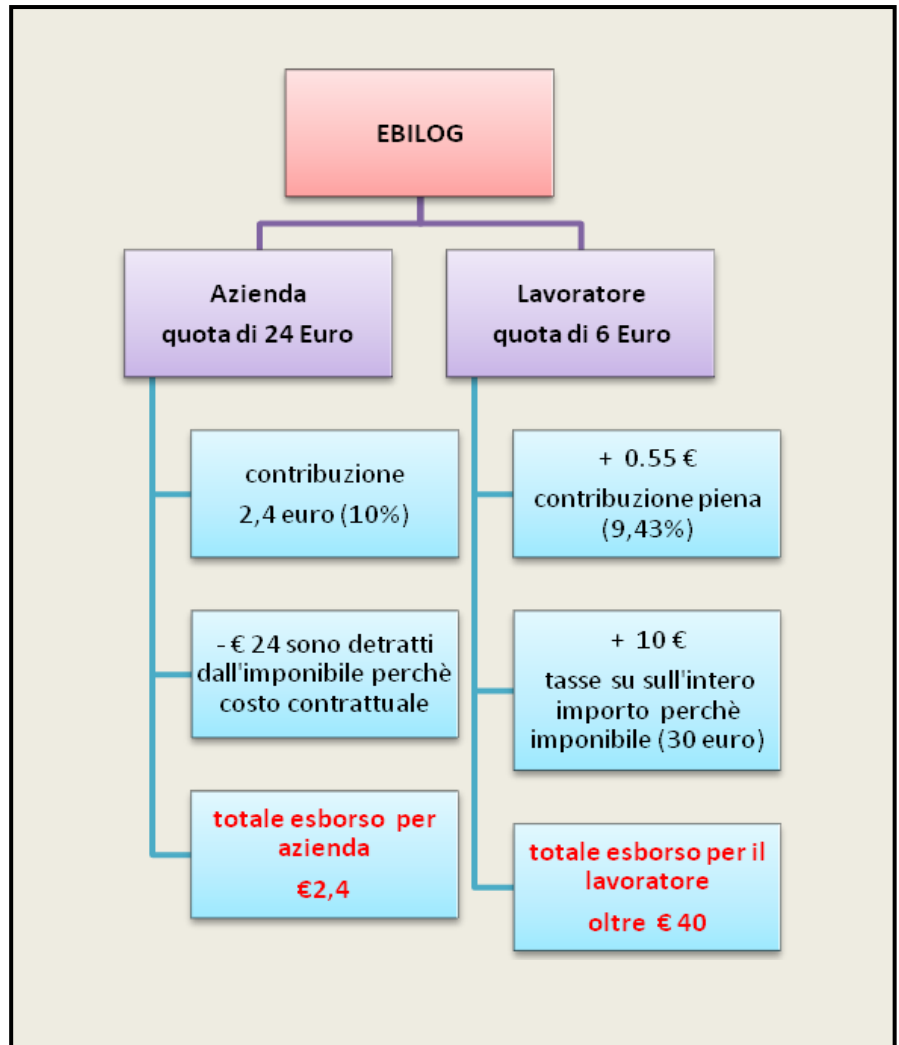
EBILOG

Azienda
quota di 24 Euro

contribuzione
2,4 euro (10%)

- € 24 sono detratti dall'imponibile perchè costo contrattuale

totale esborso per azienda
€2,4

Lavoratore
quota di 6 Euro

+ 0.55 €
contribuzione piena
(9,43%)

+ 10 €
tasse su sull'intero importo perchè imponibile (30 euro)

totale esborso per il lavoratore
oltre € 40